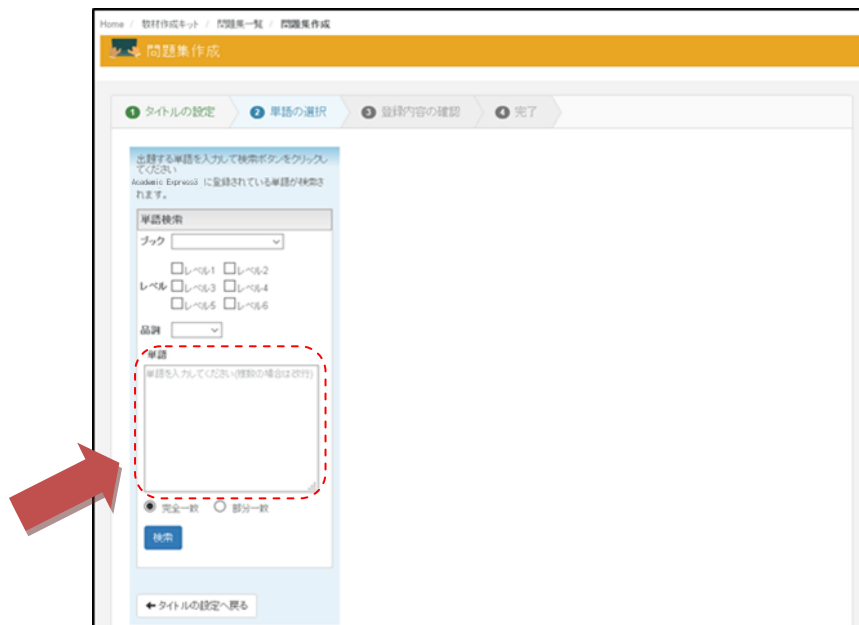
Home / 教材作成キット / 問題集一覧 / 問題集作成

問題集作成

❶ タイトルの設定 ❷ 単語の選択 ❸ 登録内容の確認 ❹ 完了

出題する単語を入力して検索ボタンをクリックしてください
Academic Express3 に登録されている単語が検索されます。

単語検索

ブック

レベル ☐レベル1 ☐レベル2 ☐レベル3 ☐レベル4 ☐レベル5 ☐レベル6

品詞

単語

単語を入力してください(複数の場合は改行)

◉ 完全一致 ○ 部分一致

検索

← タイトルの設定へ戻る